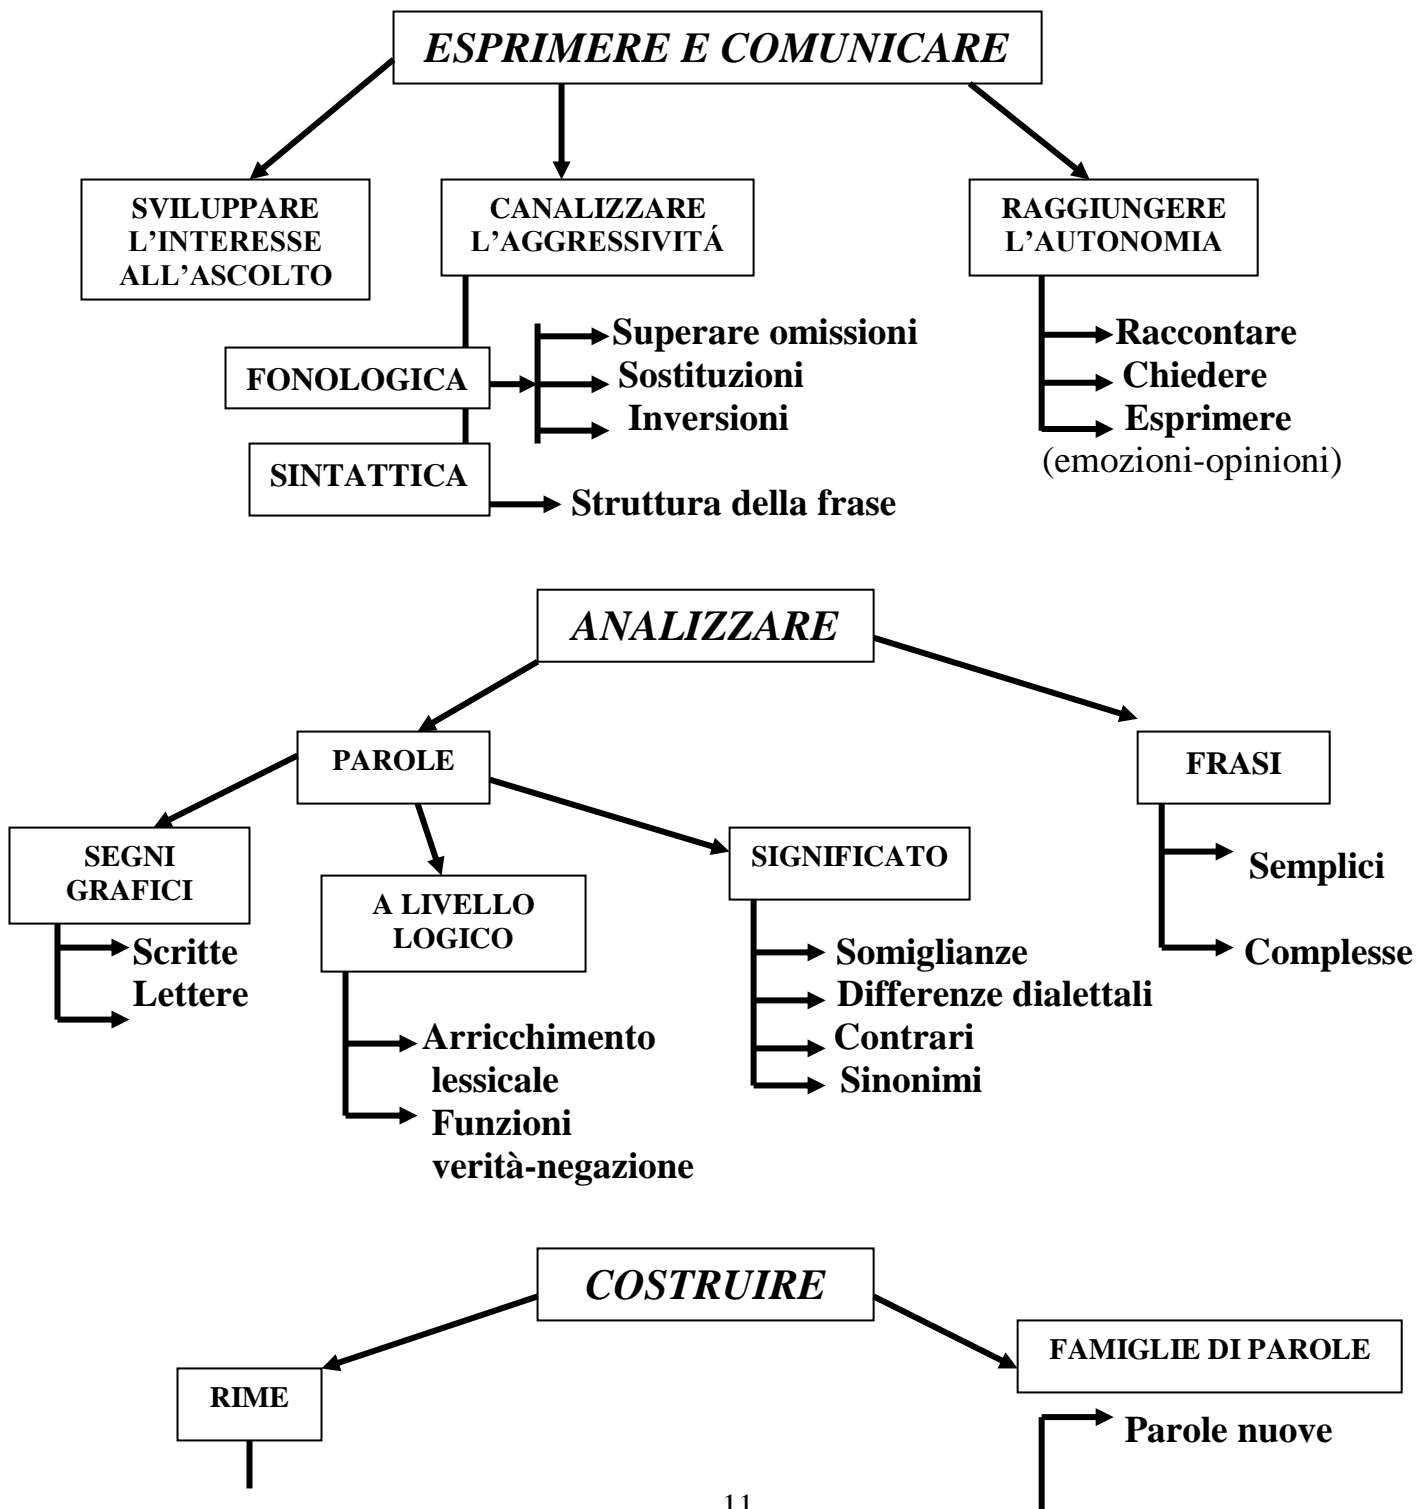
ESPRIMERE E COMUNICARE

SVILUPPARE L'INTERESSE ALL'ASCOLTO

CANALIZZARE L'AGGRESSIVITÁ

RAGGIUNGERE L'AUTONOMIA

FONOLOGICA

Superare omissioni
Sostituzioni
Inversioni

SINTATTICA

Struttura della frase

Raccontare
Chiedere
Esprimere
(emozioni-opinioni)

ANALIZZARE

PAROLE

FRASI

SEGNI GRAFICI

Scritte
Lettere

A LIVELLO LOGICO

Arricchimento lessicale
Funzioni verità-negazione

SIGNIFICATO

Somiglianze
Differenze dialettali
Contrari
Sinonimi

Semplici
Complesse

COSTRUIRE

RIME

FAMIGLIE DI PAROLE

Parole nuove

11